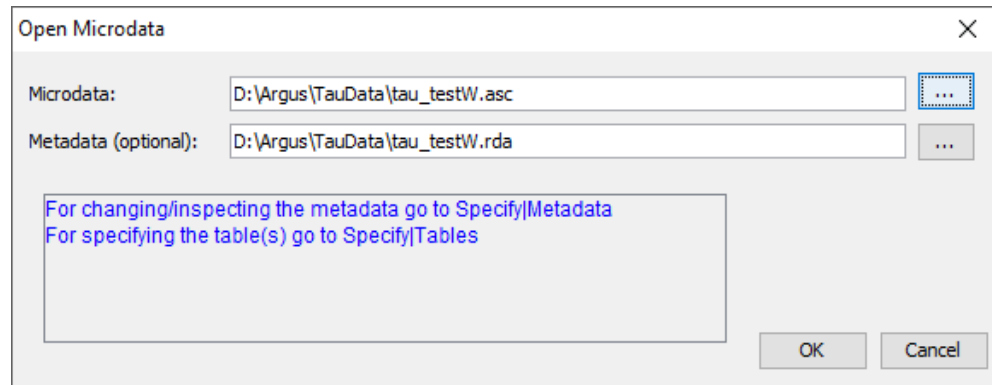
Open Microdata

×

Microdata: D:\Argus\TauData\tau_testW.asc ...

Metadata (optional): D:\Argus\TauData\tau_testW.rda ...

For changing/inspecting the metadata go to Specify|Metadata
For specifying the table(s) go to Specify|Tables

OK Cancel